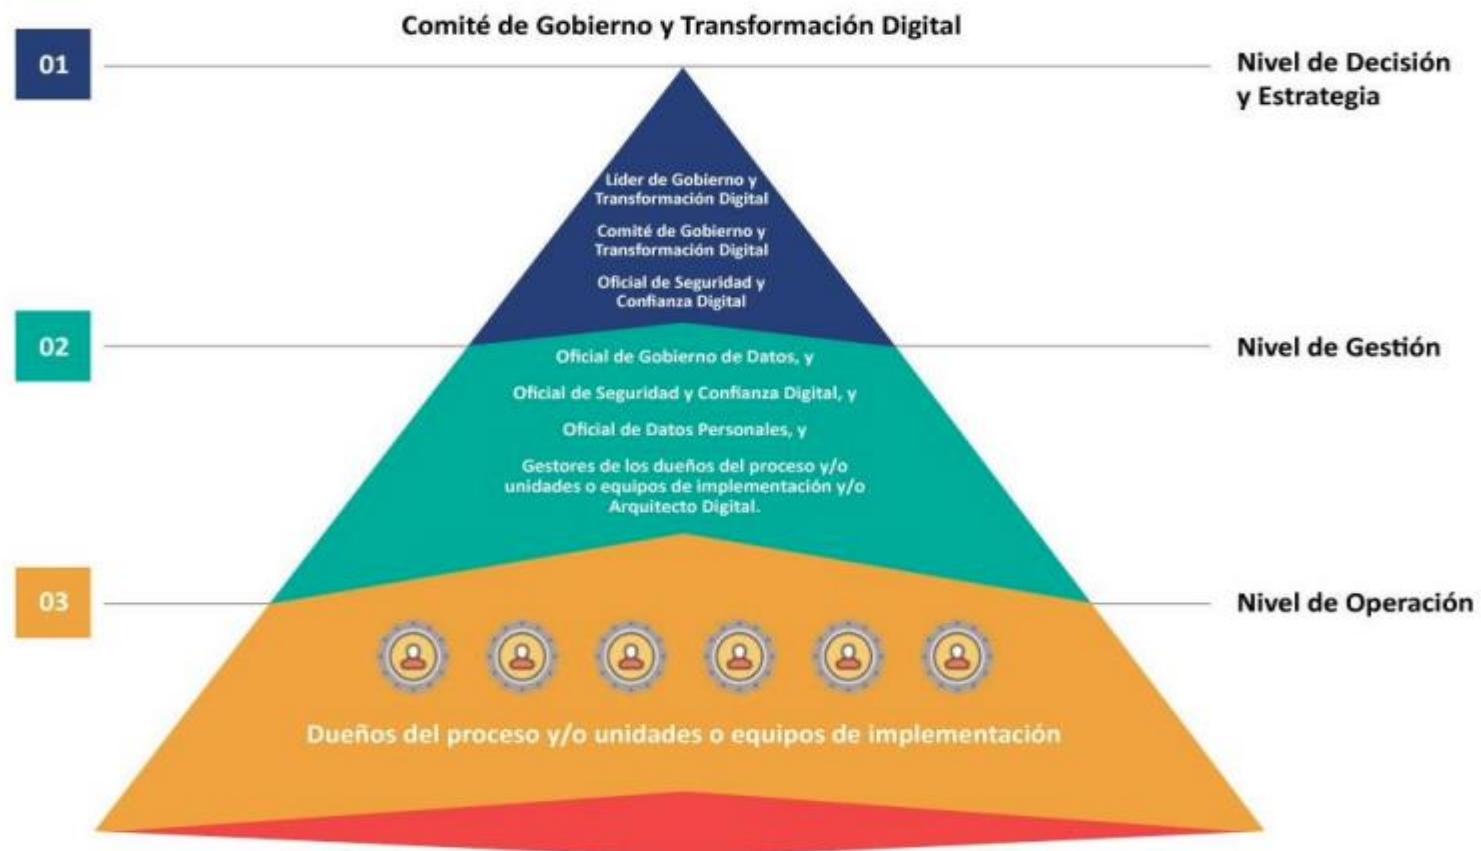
Comité de Gobierno y Transformación Digital

01

Nivel de Decisión y Estrategia

Líder de Gobierno y Transformación Digital

Comité de Gobierno y Transformación Digital

Oficial de Seguridad y Confianza Digital

02

Nivel de Gestión

Oficial de Gobierno de Datos, y

Oficial de Seguridad y Confianza Digital, y

Oficial de Datos Personales, y

Gestores de los dueños del proceso y/o unidades o equipos de implementación y/o Arquitecto Digital.

03

Nivel de Operación

Dueños del proceso y/o unidades o equipos de implementación